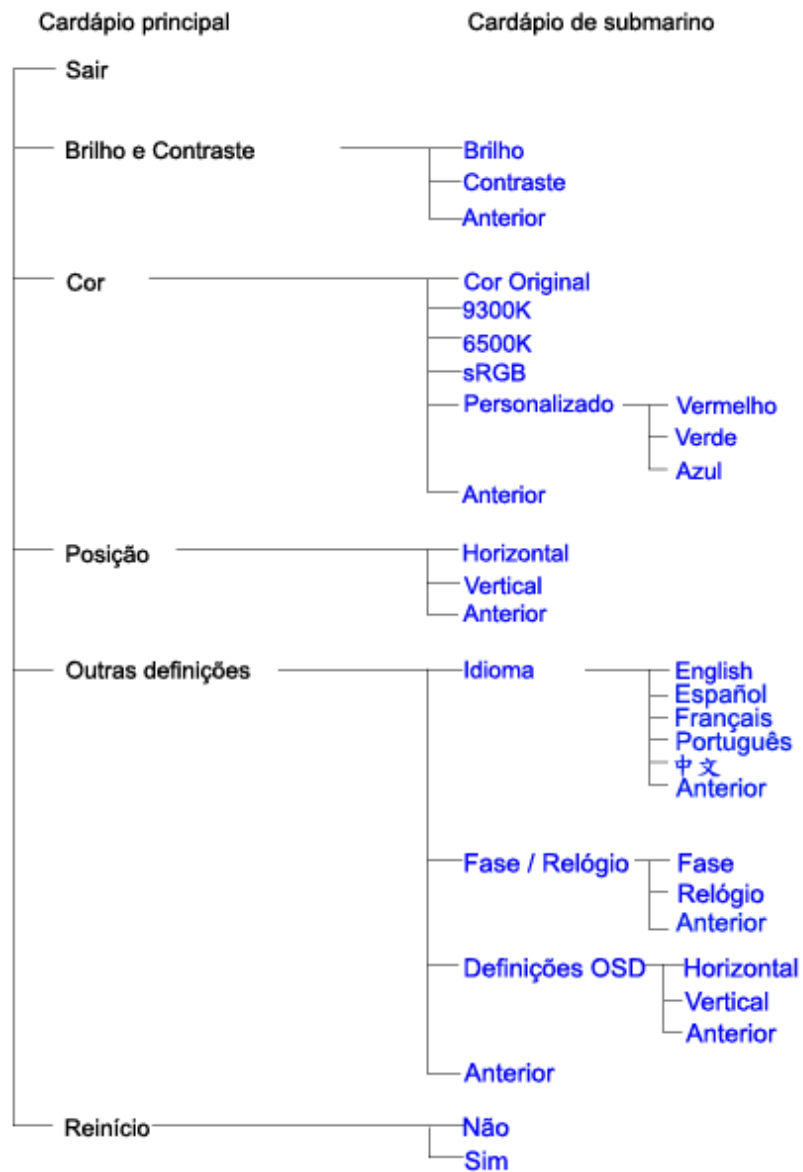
Cardápio principal

Cardápio de submarino

Sair

Brilho e Contraste

Brilho
Contraste
Anterior

Cor

Cor Original
9300K
6500K
sRGB
Personalizado

Vermelho
Verde
Azul

Anterior

Posição

Horizontal
Vertical
Anterior

Outras definições

Idioma

English
Español
Français
Português
中文
Anterior

Fase / Relógio

Fase
Relógio
Anterior

Definições OSD

Horizontal
Vertical
Anterior

Anterior

Reinício

Não
Sim